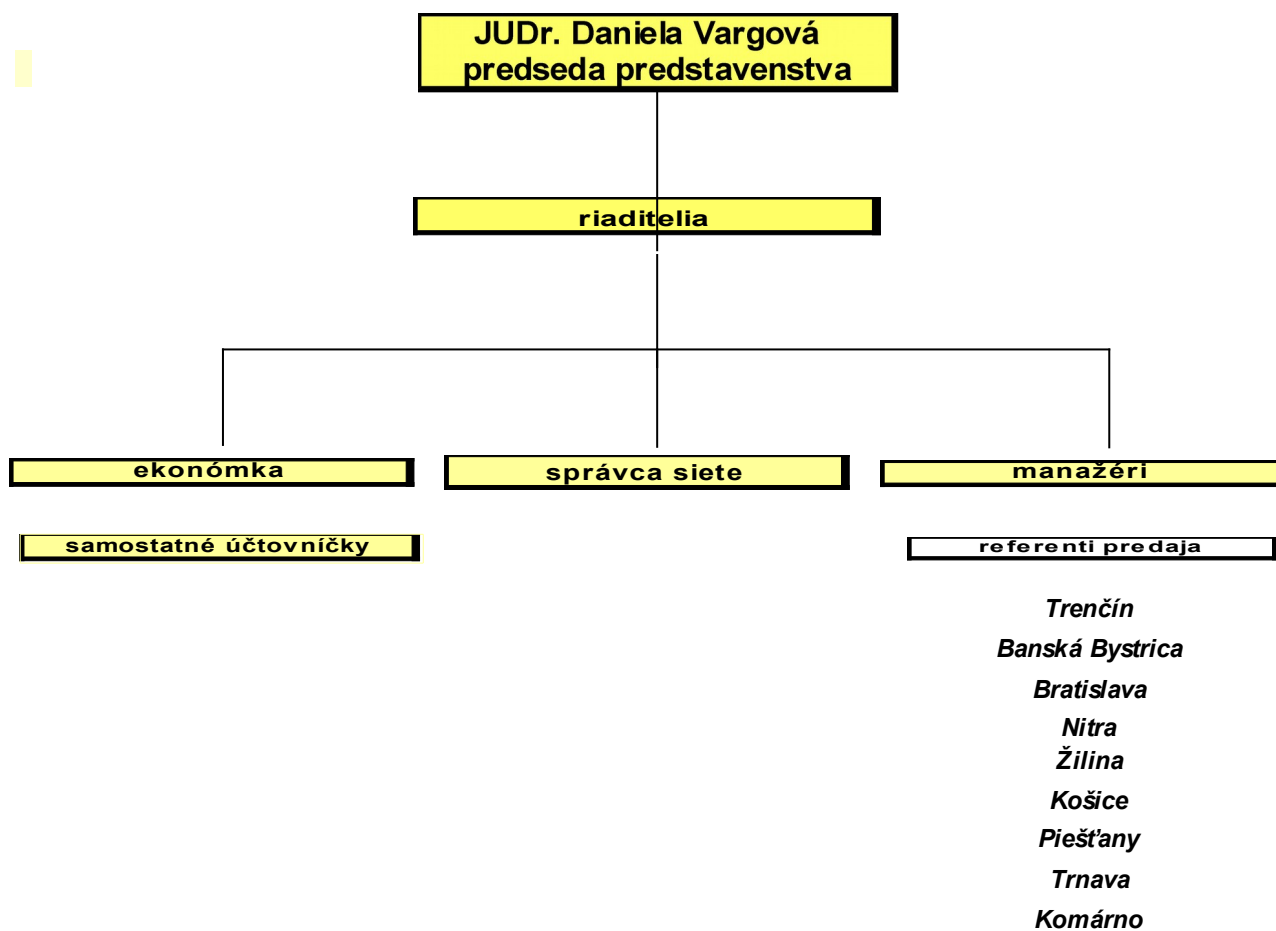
JUDr. Daniela Vargová
predseda predstavenstva

riaditelia

ekonómka

správca siete

manažéri

samostatné účtovníčky

referenti predaja

Trenčín
Banská Bystrica
Bratislava
Nitra
Žilina
Košice
Piešťany
Trnava
Komárno